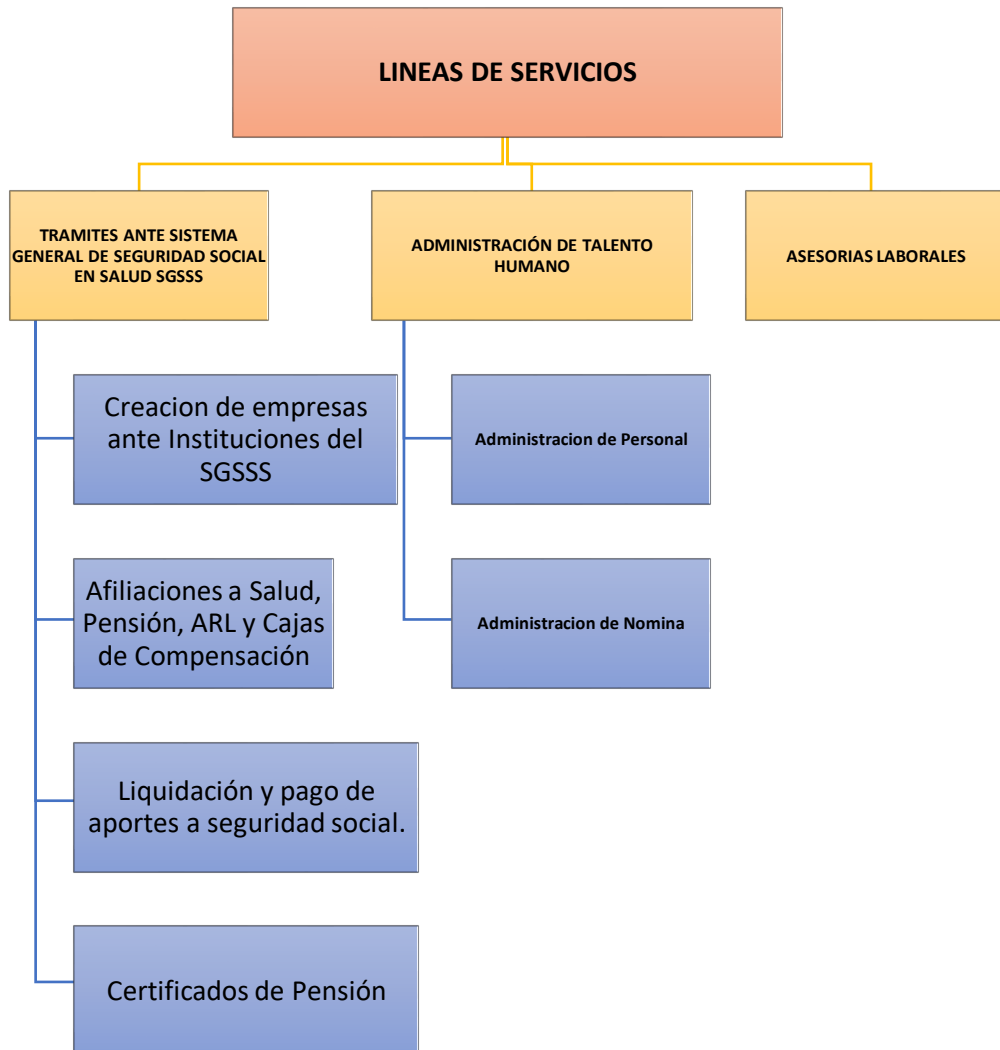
LINEAS DE SERVICIOS

TRAMITES ANTE SISTEMA GENERAL DE SEGURIDAD SOCIAL EN SALUD SGSSS

ADMINISTRACIÓN DE TALENTO HUMANO

ASESORIAS LABORALES

Creacion de empresas ante Instituciones del SGSSS

Afiliaciones a Salud, Pensión, ARL y Cajas de Compensación

Liquidación y pago de aportes a seguridad social.

Certificados de Pensión

Administracion de Personal

Administracion de Nomina